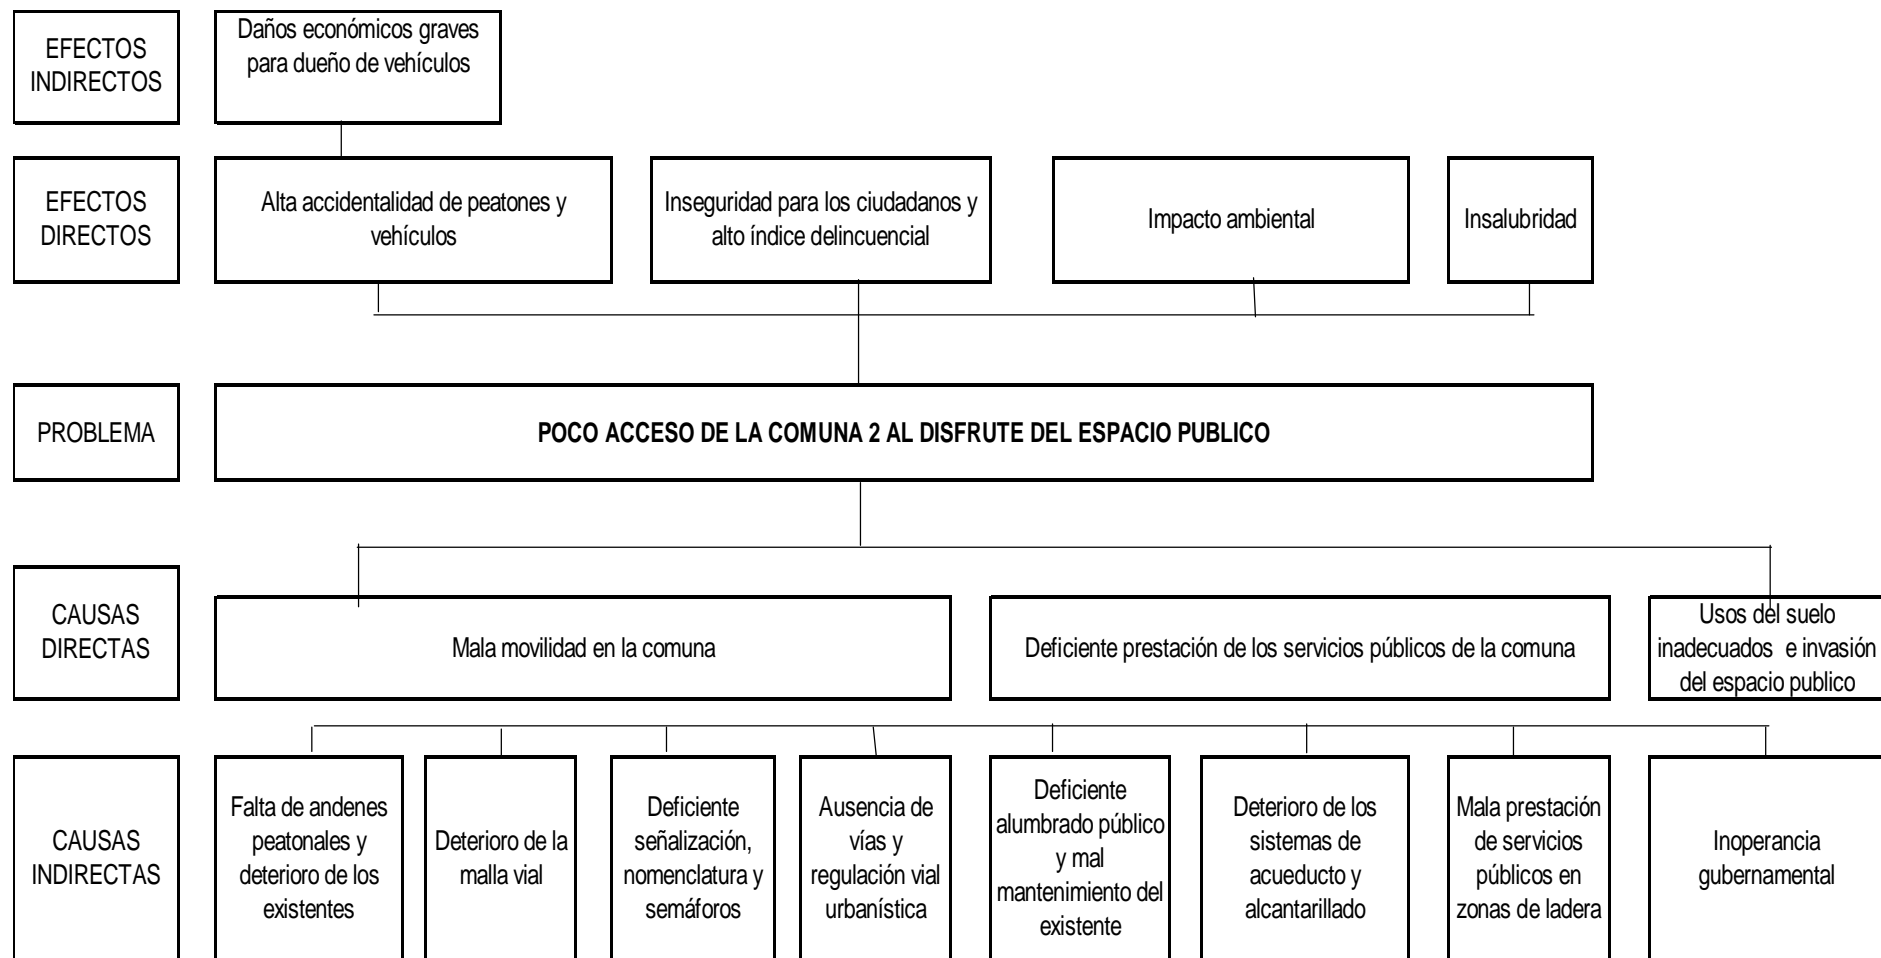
EFECTOS INDIRECTOS

Daños económicos graves para dueño de vehículos

EFECTOS DIRECTOS

Alta accidentalidad de peatones y vehículos

Inseguridad para los ciudadanos y alto índice delincuencial

Impacto ambiental

Insalubridad

PROBLEMA

POCO ACCESO DE LA COMUNA 2 AL DISFRUTE DEL ESPACIO PUBLICO

CAUSAS DIRECTAS

Mala movilidad en la comuna

Deficiente prestación de los servicios públicos de la comuna

Usos del suelo inadecuados e invasión del espacio publico

CAUSAS INDIRECTAS

Falta de andenes peatonales y deterioro de los existentes

Deterioro de la malla vial

Deficiente señalización, nomenclatura y semáforos

Ausencia de vías y regulación vial urbanística

Deficiente alumbrado público y mal mantenimiento del existente

Deterioro de los sistemas de acueducto y alcantarillado

Mala prestación de servicios públicos en zonas de ladera

Inoperancia gubernamental